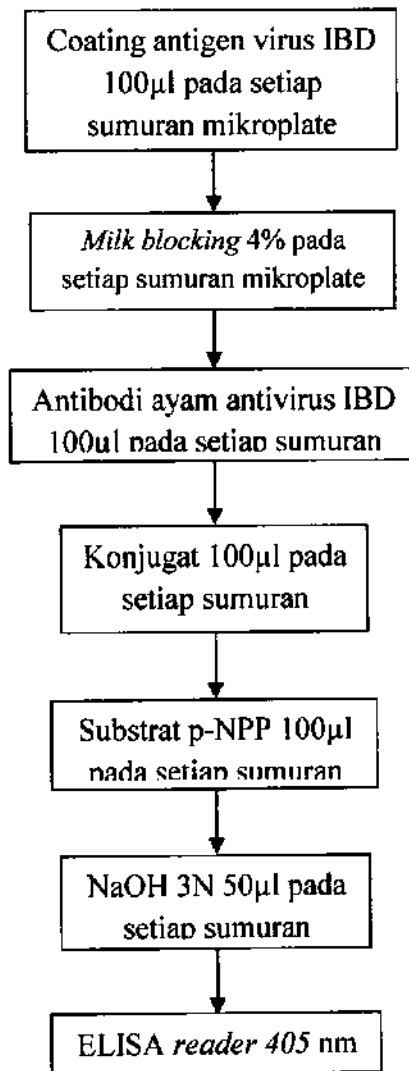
Coating antigen virus IBD 100µl pada setiap sumuran mikroplate

*Milk blocking* 4% pada setiap sumuran mikroplate

Antibodi ayam antivirus IBD 100µl pada setiap sumuran

Konjugat 100µl pada setiap sumuran

Substrat p-NPP 100µl pada setiap sumuran

NaOH 3N 50µl pada setiap sumuran

ELISA *reader 405* nm